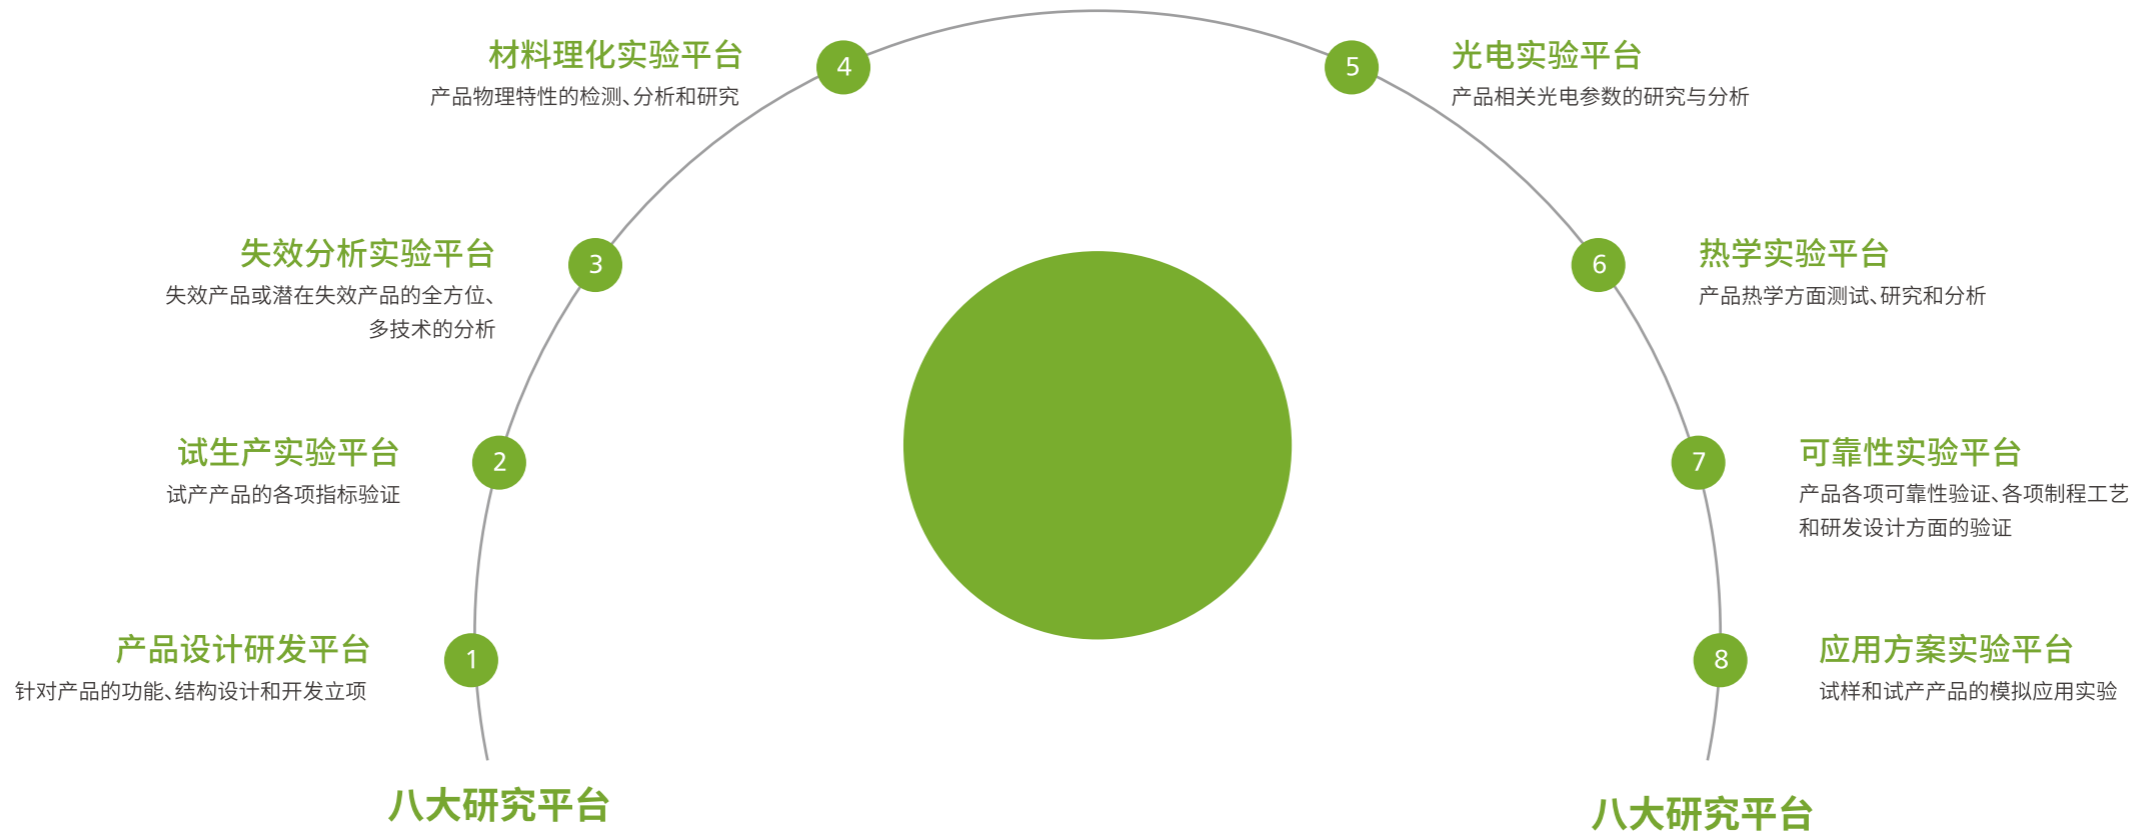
4
材料理化实验平台
产品物理特性的检测、分析和研究

5
光电实验平台
产品相关光电参数的研究与分析

3
失效分析实验平台
失效产品或潜在失效产品的全方位、多技术的分析

6
热学实验平台
产品热学方面测试、研究和分析

2
试生产实验平台
试产产品的各项指标验证

7
可靠性实验平台
产品各项可靠性验证、各项制程工艺和研发设计方面的验证

1
产品设计研发平台
针对产品的功能、结构设计和开发立项

8
应用方案实验平台
试样和试产产品的模拟应用实验

八大研究平台

八大研究平台